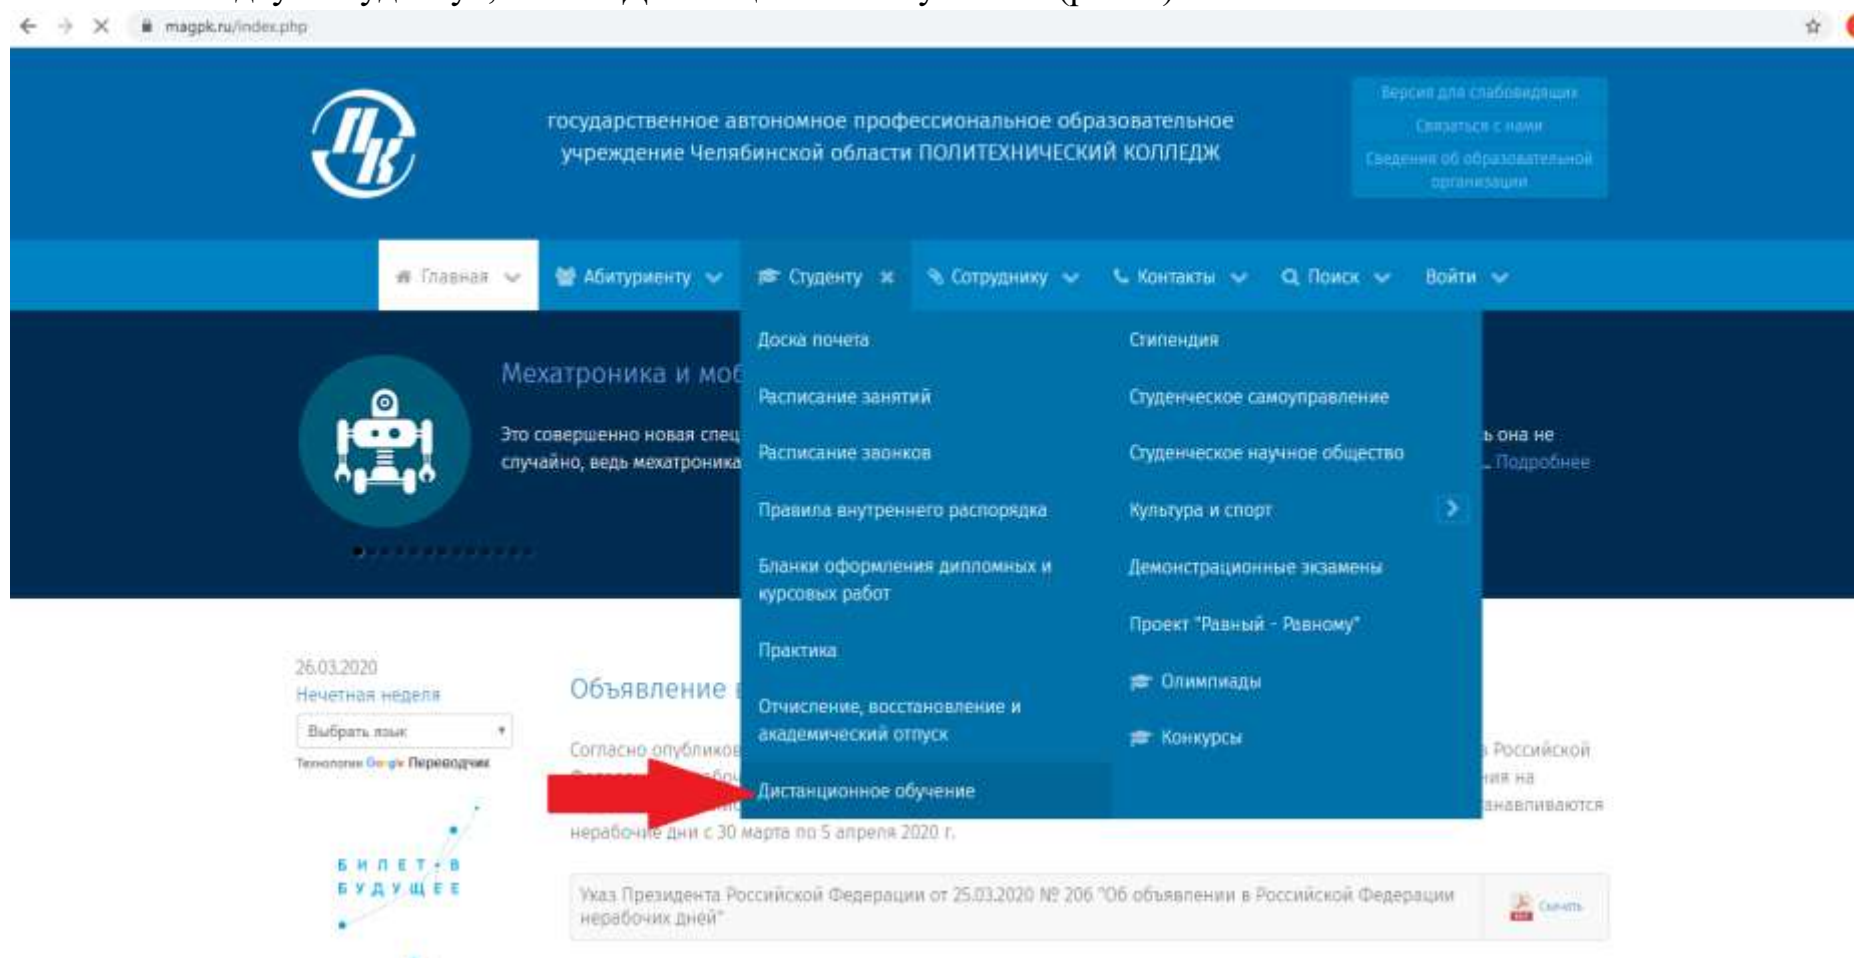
magpk.ru/index.php

государственное автономное профессиональное образовательное учреждение Челябинской области ПОЛИТЕХНИЧЕСКИЙ КОЛЛЕДЖ

Версия для слабовидящих
Связаться с нами
Сведения об образовательной организации

Главная | Абитуриенту | Студенту | Сотруднику | Контакты | Поиск | Войти

Доска почета
Расписание занятий
Расписание звонков
Правила внутреннего распорядка
Бланки оформления дипломных и курсовых работ
Практика
Отчисление, восстановление и академический отпуск
Дистанционное обучение

Стипендия
Студенческое самоуправление
Студенческое научное общество
Культура и спорт
Демонстрационные экзамены
Проект "Равный - Равному"
Олимпиады
Конкурсы

Мехатроника и моб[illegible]
Это совершенно новая спец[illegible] ь она не случайно, ведь мехатроника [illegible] ... Подробнее

26.03.2020
Нечетная неделя
Выбрать язык
Технологии Google Переводчик

БИЛЕТ В БУДУЩЕЕ

Объявление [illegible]
Согласно опубликов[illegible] Российской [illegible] ния на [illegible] анавливаются нерабочие дни с 30 марта по 5 апреля 2020 г.

Указ Президента Российской Федерации от 25.03.2020 № 206 "Об объявлении в Российской Федерации нерабочих дней"
Скачать